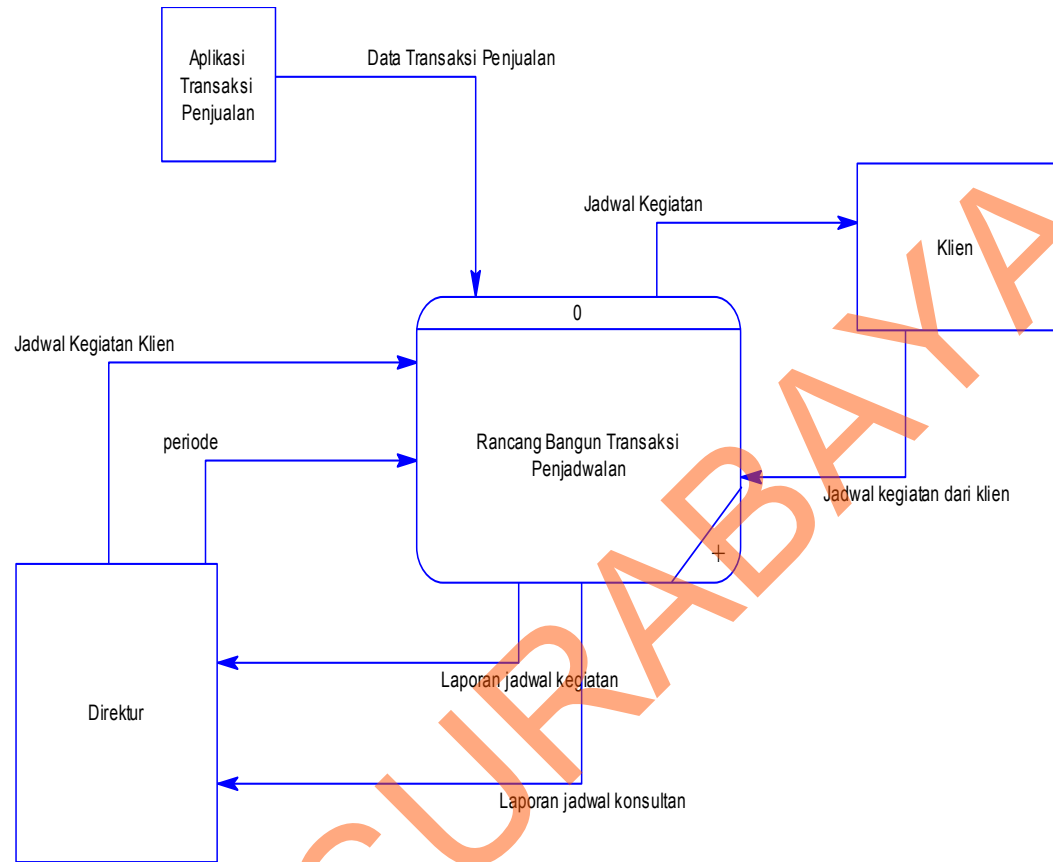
Aplikasi Transaksi Penjualan

Data Transaksi Penjualan

Jadwal Kegiatan

Klien

0

Jadwal Kegiatan Klien

periode

Rancang Bangun Transaksi Penjadwalan

Jadwal kegiatan dari klien

+

Direktur

Laporan jadwal kegiatan

Laporan jadwal konsultan

SURABAYA